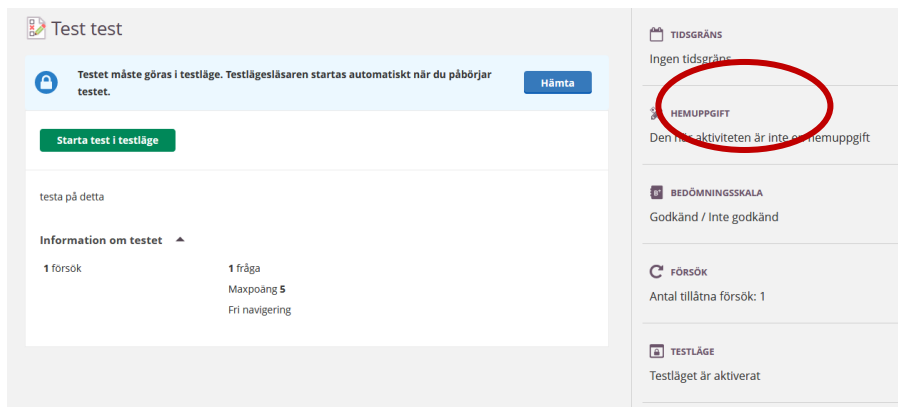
Test test

Testet måste göras i testläge. Testlägesläsaren startas automatiskt när du påbörjar testet.

Hämta

Starta test i testläge

testa på detta

Information om testet

1 försök

1 fråga

Maxpoäng 5

Fri navigering

TIDSGRÄNS

Ingen tidsgräns

HEMUPPGIFT

Den här aktiviteten är inte en hemuppgift

BEDÖMNINGSSKALA

Godkänd / Inte godkänd

FÖRSÖK

Antal tillåtna försök: 1

TESTLÄGE

Testläget är aktiverat